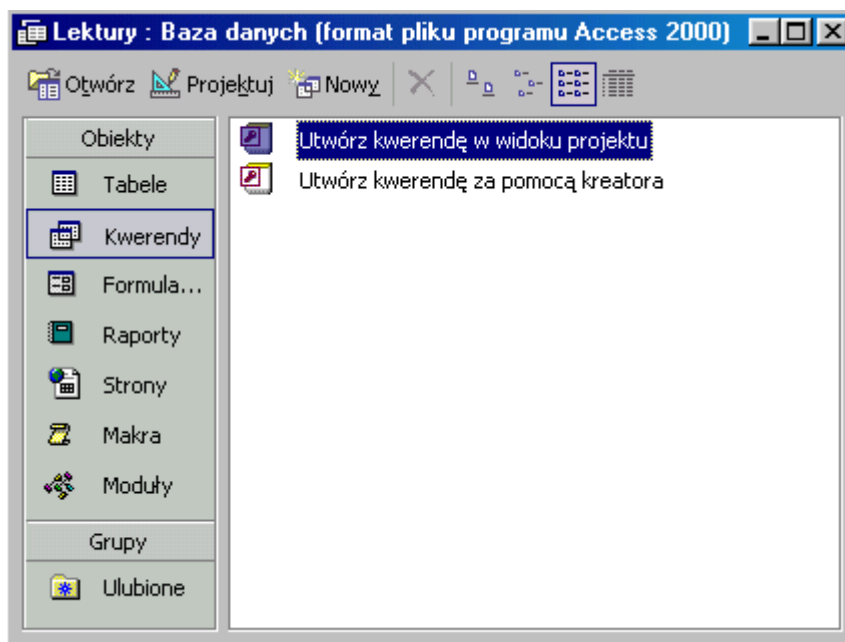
Lektury : Baza danych (format pliku programu Access 2000)

Otwórz Projektuj Nowy

Obiekty
Tabele
Kwerendy
Formula...
Raporty
Strony
Makra
Moduły
Grupy
Ulubione

Utwórz kwerendę w widoku projektu
Utwórz kwerendę za pomocą kreatora